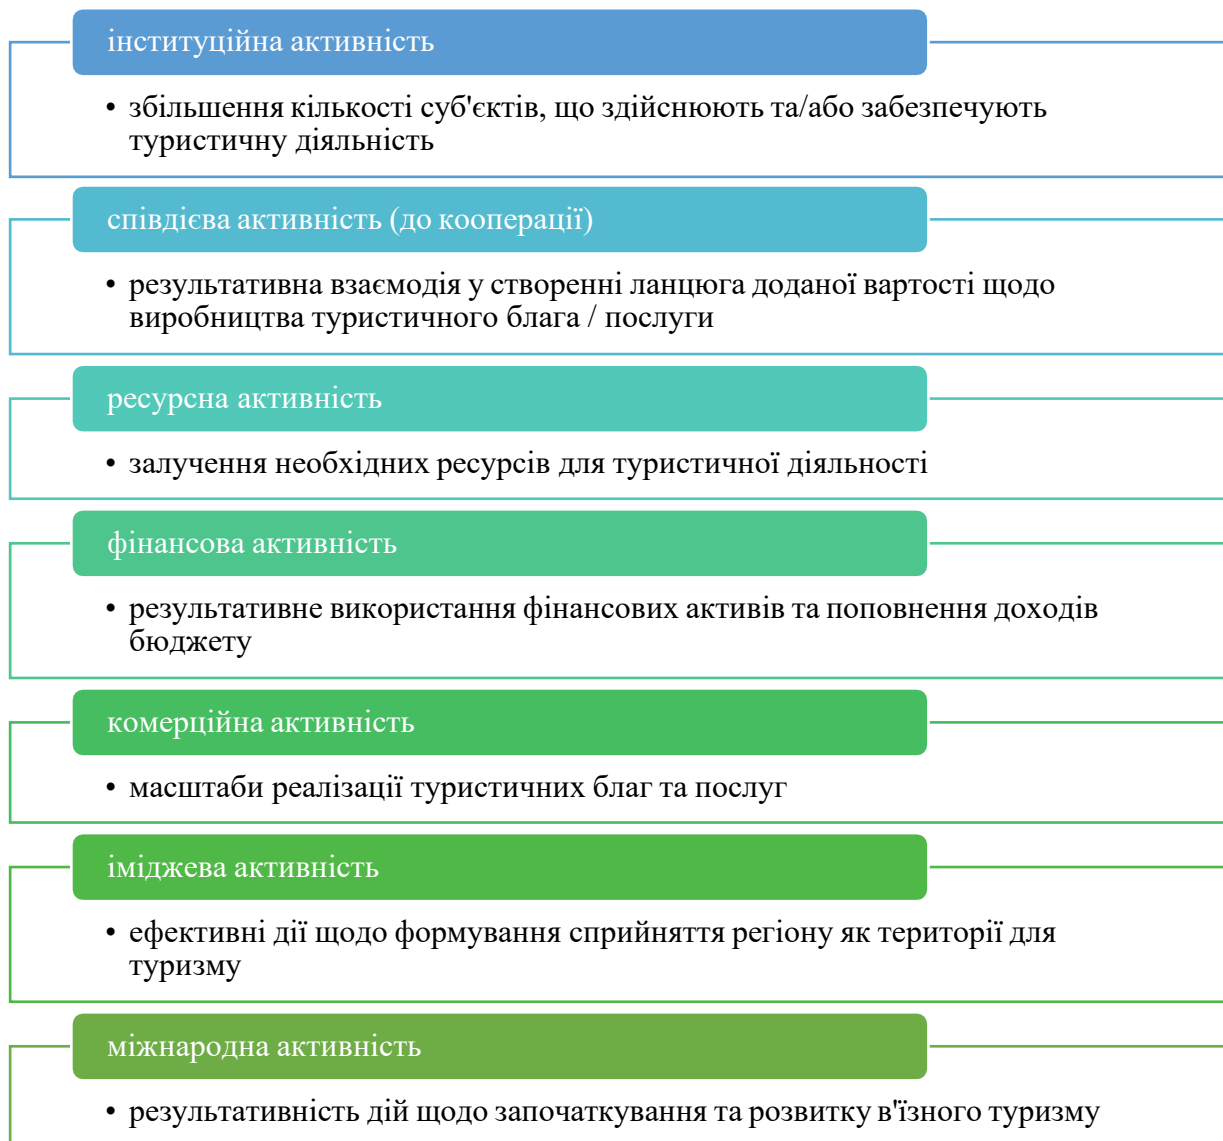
інституційна активність

• збільшення кількості суб'єктів, що здійснюють та/або забезпечують туристичну діяльність

співдієва активність (до кооперації)

• результативна взаємодія у створенні ланцюга доданої вартості щодо виробництва туристичного блага / послуги

ресурсна активність

• залучення необхідних ресурсів для туристичної діяльності

фінансова активність

• результативне використання фінансових активів та поповнення доходів бюджету

комерційна активність

• масштаби реалізації туристичних благ та послуг

іміджева активність

• ефективні дії щодо формування сприйняття регіону як території для туризму

міжнародна активність

• результативність дій щодо започаткування та розвитку в'їзного туризму